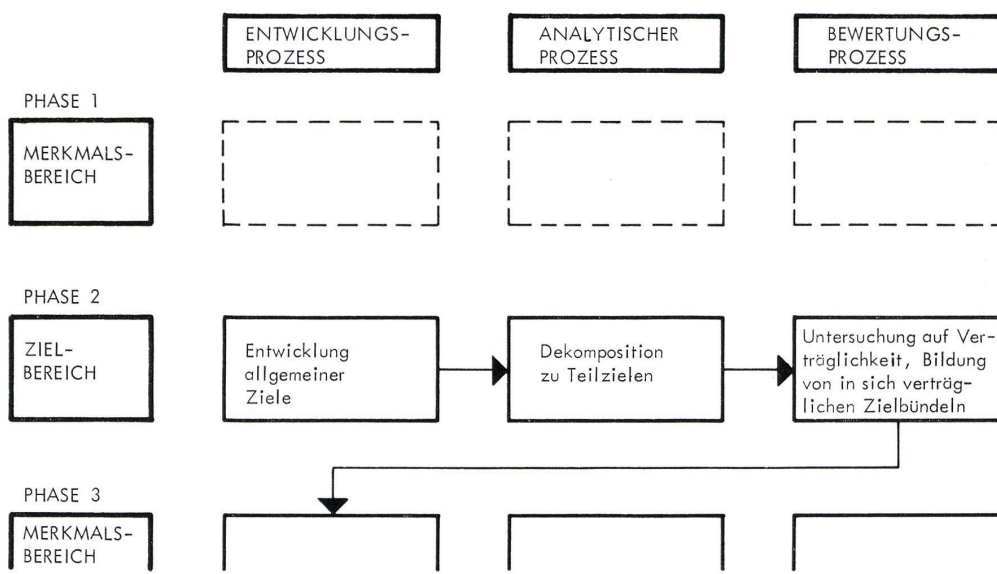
ENTWICKLUNGSPROZESS

ANALYTISCHER PROZESS

BEWERTUNGSPROZESS

PHASE 1

MERKMALSBEREICH

PHASE 2

ZIELBEREICH

Entwicklung allgemeiner Ziele

Dekomposition zu Teilzielen

Untersuchung auf Verträglichkeit, Bildung von in sich verträglichen Zielbündeln

PHASE 3

MERKMALSBEREICH